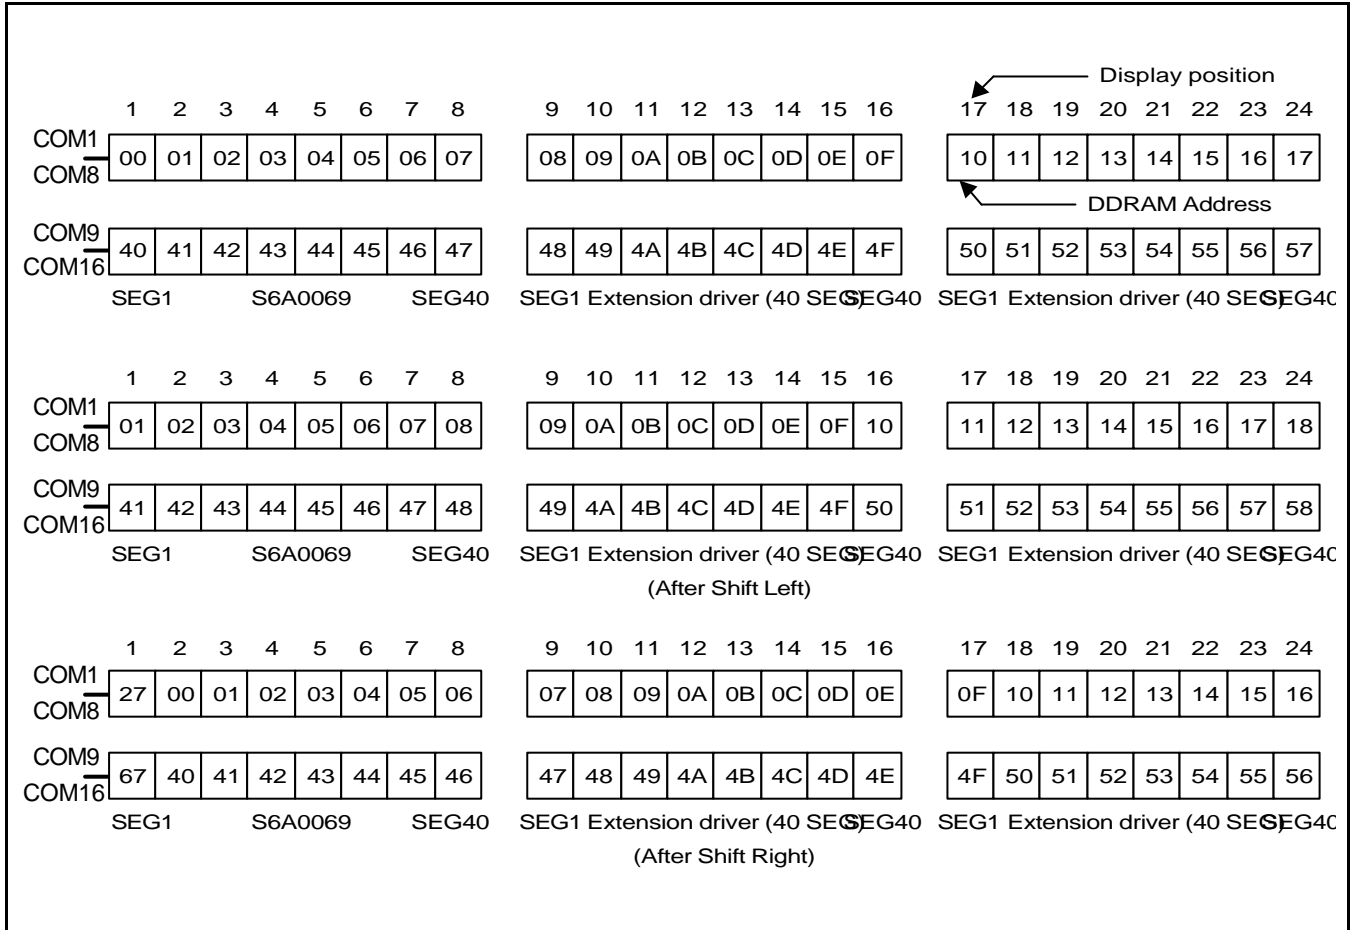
Display position

| | 1 | 2 | 3 | 4 | 5 | 6 | 7 | 8 | 9 | 10 | 11 | 12 | 13 | 14 | 15 | 16 | 17 | 18 | 19 | 20 | 21 | 22 | 23 | 24 |
|---|---|---|---|---|---|---|---|---|---|---|---|---|---|---|---|---|---|---|---|---|---|---|---|---|
| COM1 COM8 | 00 | 01 | 02 | 03 | 04 | 05 | 06 | 07 | 08 | 09 | 0A | 0B | 0C | 0D | 0E | 0F | 10 | 11 | 12 | 13 | 14 | 15 | 16 | 17 |
| COM9 COM16 | 40 | 41 | 42 | 43 | 44 | 45 | 46 | 47 | 48 | 49 | 4A | 4B | 4C | 4D | 4E | 4F | 50 | 51 | 52 | 53 | 54 | 55 | 56 | 57 |

DDRAM Address

SEG1 S6A0069 SEG40 SEG1 Extension driver (40 SEG) SEG40 SEG1 Extension driver (40 SEG) SEG4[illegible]

| | 1 | 2 | 3 | 4 | 5 | 6 | 7 | 8 | 9 | 10 | 11 | 12 | 13 | 14 | 15 | 16 | 17 | 18 | 19 | 20 | 21 | 22 | 23 | 24 |
|---|---|---|---|---|---|---|---|---|---|---|---|---|---|---|---|---|---|---|---|---|---|---|---|---|
| COM1 COM8 | 01 | 02 | 03 | 04 | 05 | 06 | 07 | 08 | 09 | 0A | 0B | 0C | 0D | 0E | 0F | 10 | 11 | 12 | 13 | 14 | 15 | 16 | 17 | 18 |
| COM9 COM16 | 41 | 42 | 43 | 44 | 45 | 46 | 47 | 48 | 49 | 4A | 4B | 4C | 4D | 4E | 4F | 50 | 51 | 52 | 53 | 54 | 55 | 56 | 57 | 58 |

SEG1 S6A0069 SEG40 SEG1 Extension driver (40 SEG) SEG40 SEG1 Extension driver (40 SEG) SEG4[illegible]

(After Shift Left)

| | 1 | 2 | 3 | 4 | 5 | 6 | 7 | 8 | 9 | 10 | 11 | 12 | 13 | 14 | 15 | 16 | 17 | 18 | 19 | 20 | 21 | 22 | 23 | 24 |
|---|---|---|---|---|---|---|---|---|---|---|---|---|---|---|---|---|---|---|---|---|---|---|---|---|
| COM1 COM8 | 27 | 00 | 01 | 02 | 03 | 04 | 05 | 06 | 07 | 08 | 09 | 0A | 0B | 0C | 0D | 0E | 0F | 10 | 11 | 12 | 13 | 14 | 15 | 16 |
| COM9 COM16 | 67 | 40 | 41 | 42 | 43 | 44 | 45 | 46 | 47 | 48 | 49 | 4A | 4B | 4C | 4D | 4E | 4F | 50 | 51 | 52 | 53 | 54 | 55 | 56 |

SEG1 S6A0069 SEG40 SEG1 Extension driver (40 SEG) SEG40 SEG1 Extension driver (40 SEG) SEG4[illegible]

(After Shift Right)